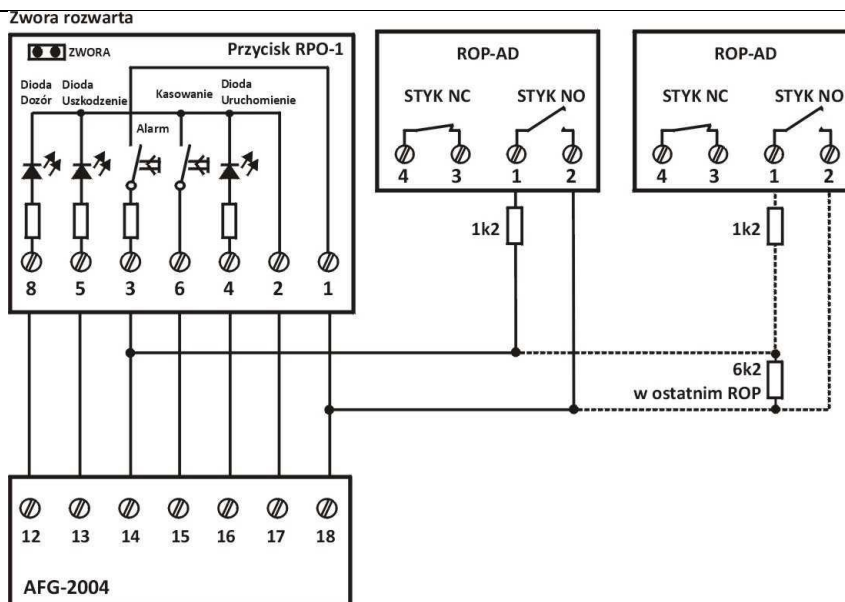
Zwora rozwarta

ZWORA

Przycisk RPO-1

Dioda Dozór

Dioda Uszkodzenie

Kasowanie

Dioda Uruchomienie

Alarm

8 5 3 6 4 2 1

ROP-AD

STYK NC

STYK NO

4 3 1 2

ROP-AD

STYK NC

STYK NO

4 3 1 2

1k2

1k2

6k2
w ostatnim ROP

12 13 14 15 16 17 18

AFG-2004